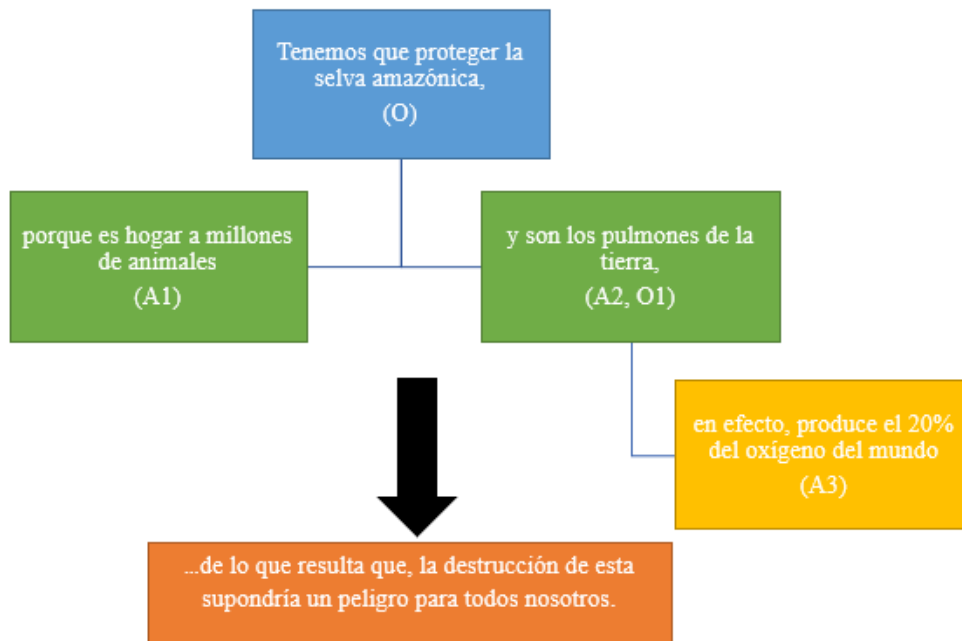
Tenemos que proteger la selva amazónica,
(O)

porque es hogar a millones de animales
(A1)

y son los pulmones de la tierra,
(A2, O1)

en efecto, produce el 20% del oxígeno del mundo
(A3)

...de lo que resulta que, la destrucción de esta supondría un peligro para todos nosotros.